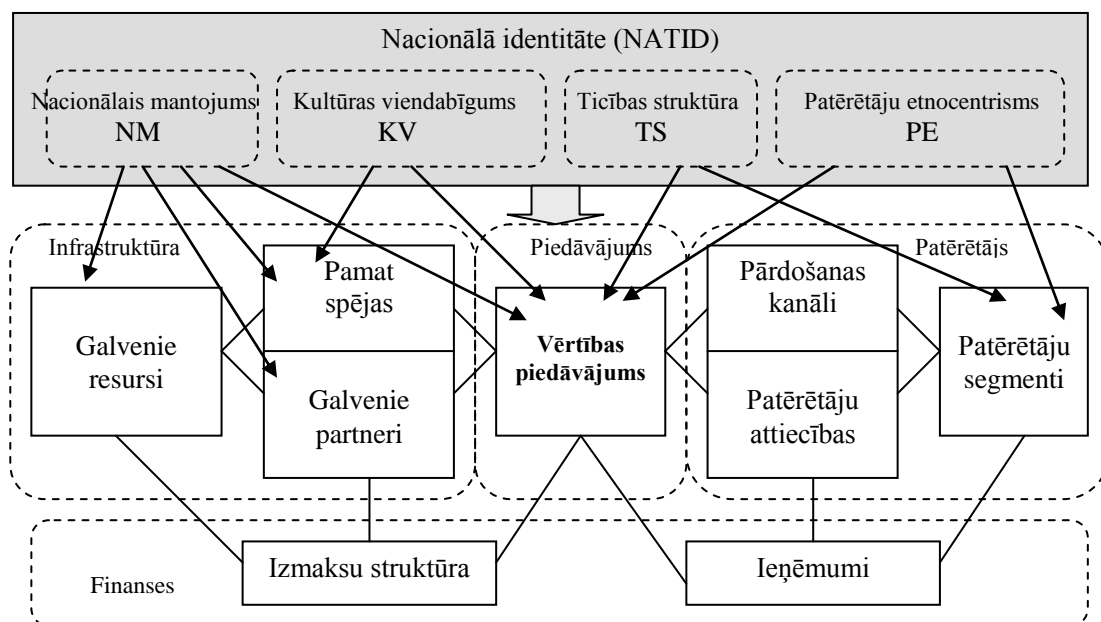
Nacionālā identitāte (NATID)

Nacionālais mantojums NM

Kultūras viendabīgums KV

Ticības struktūra TS

Patērētāju etnocentrisms PE

Infrastruktūra

Piedāvājums

Patērētājs

Galvenie resursi

Pamat spējas

Galvenie partneri

Vērtības piedāvājums

Pārdošanas kanāli

Patērētāju attiecības

Patērētāju segmenti

Finanses

Izmaksu struktūra

Ieņēmumi